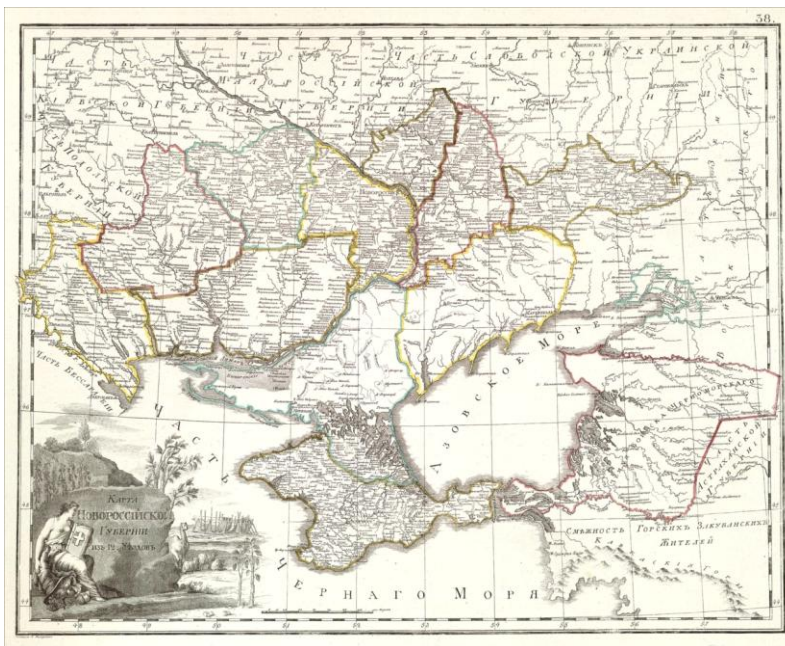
38.

Часть Малороссійской Губерніи

Часть Слободско Украинской Губерніи

Кіевской Губерніи

Часть Подольской Губерніи

Часть Бессар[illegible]

Часть Черноморскаго

Часть Астраханской Губерніи

Азовское Море

Часть Черного Моря

Смежность Горскихъ Закубанскихъ Жителей

Карта Новороссійской Губерніи изъ 12 Уѣздовъ